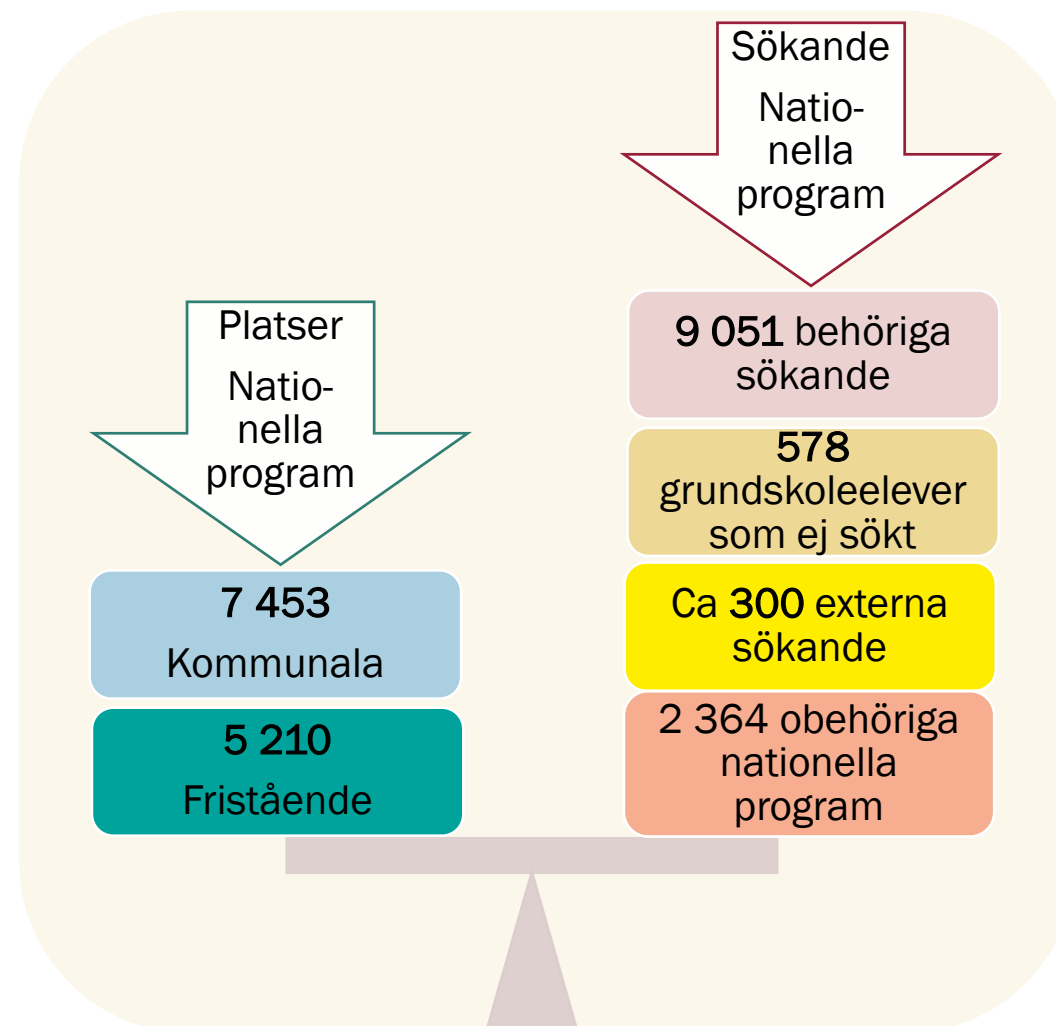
Sökande

Nationella program

Platser

Nationella program

9 051 behöriga sökande

578 grundskoleelever som ej sökt

Ca 300 externa sökande

2 364 obehöriga nationella program

7 453 Kommunala

5 210 Fristående